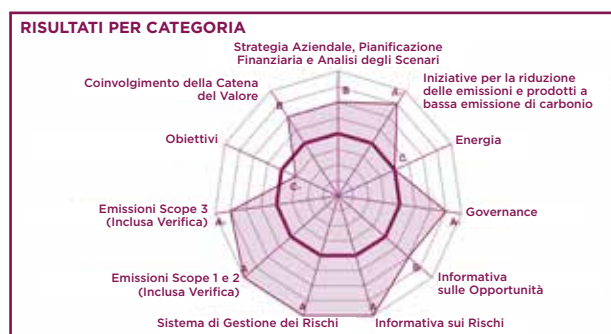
RISULTATI PER CATEGORIA

Strategia Aziendale, Pianificazione Finanziaria e Analisi degli Scenari

Iniziative per la riduzione delle emissioni e prodotti a bassa emissione di carbonio

Energia

Governance

Informativa sulle Opportunità

Informativa sui Rischi

Sistema di Gestione dei Rischi

Emissioni Scope 1 e 2 (Inclusa Verifica)

Emissioni Scope 3 (Inclusa Verifica)

Obiettivi

Coinvolgimento della Catena del Valore

B
A
C
A
B
A
A
A
A
C
B